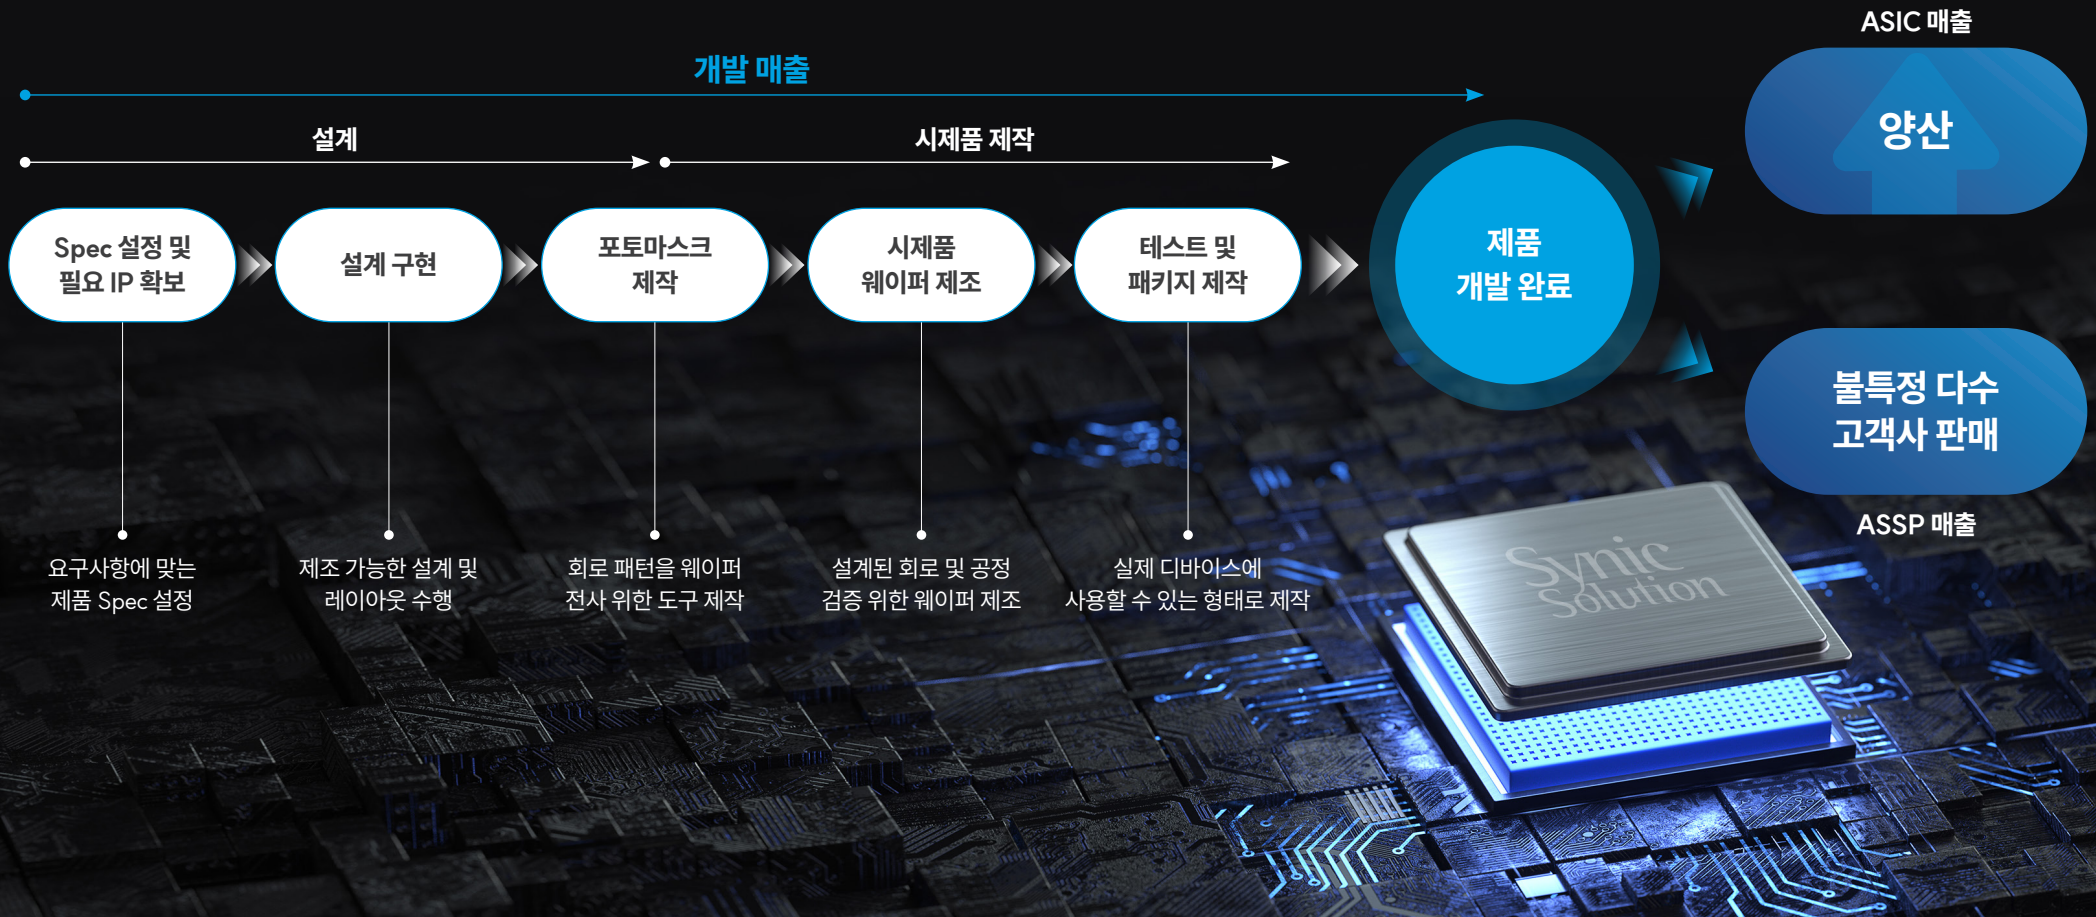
개발 매출

설계

시제품 제작

Spec 설정 및 필요 IP 확보

설계 구현

포토마스크 제작

시제품 웨이퍼 제조

테스트 및 패키지 제작

제품 개발 완료

ASIC 매출

양산

불특정 다수 고객사 판매

ASSP 매출

요구사항에 맞는 제품 Spec 설정

제조 가능한 설계 및 레이아웃 수행

회로 패턴을 웨이퍼 전사 위한 도구 제작

설계된 회로 및 공정 검증 위한 웨이퍼 제조

실제 디바이스에 사용할 수 있는 형태로 제작

Synic Solution